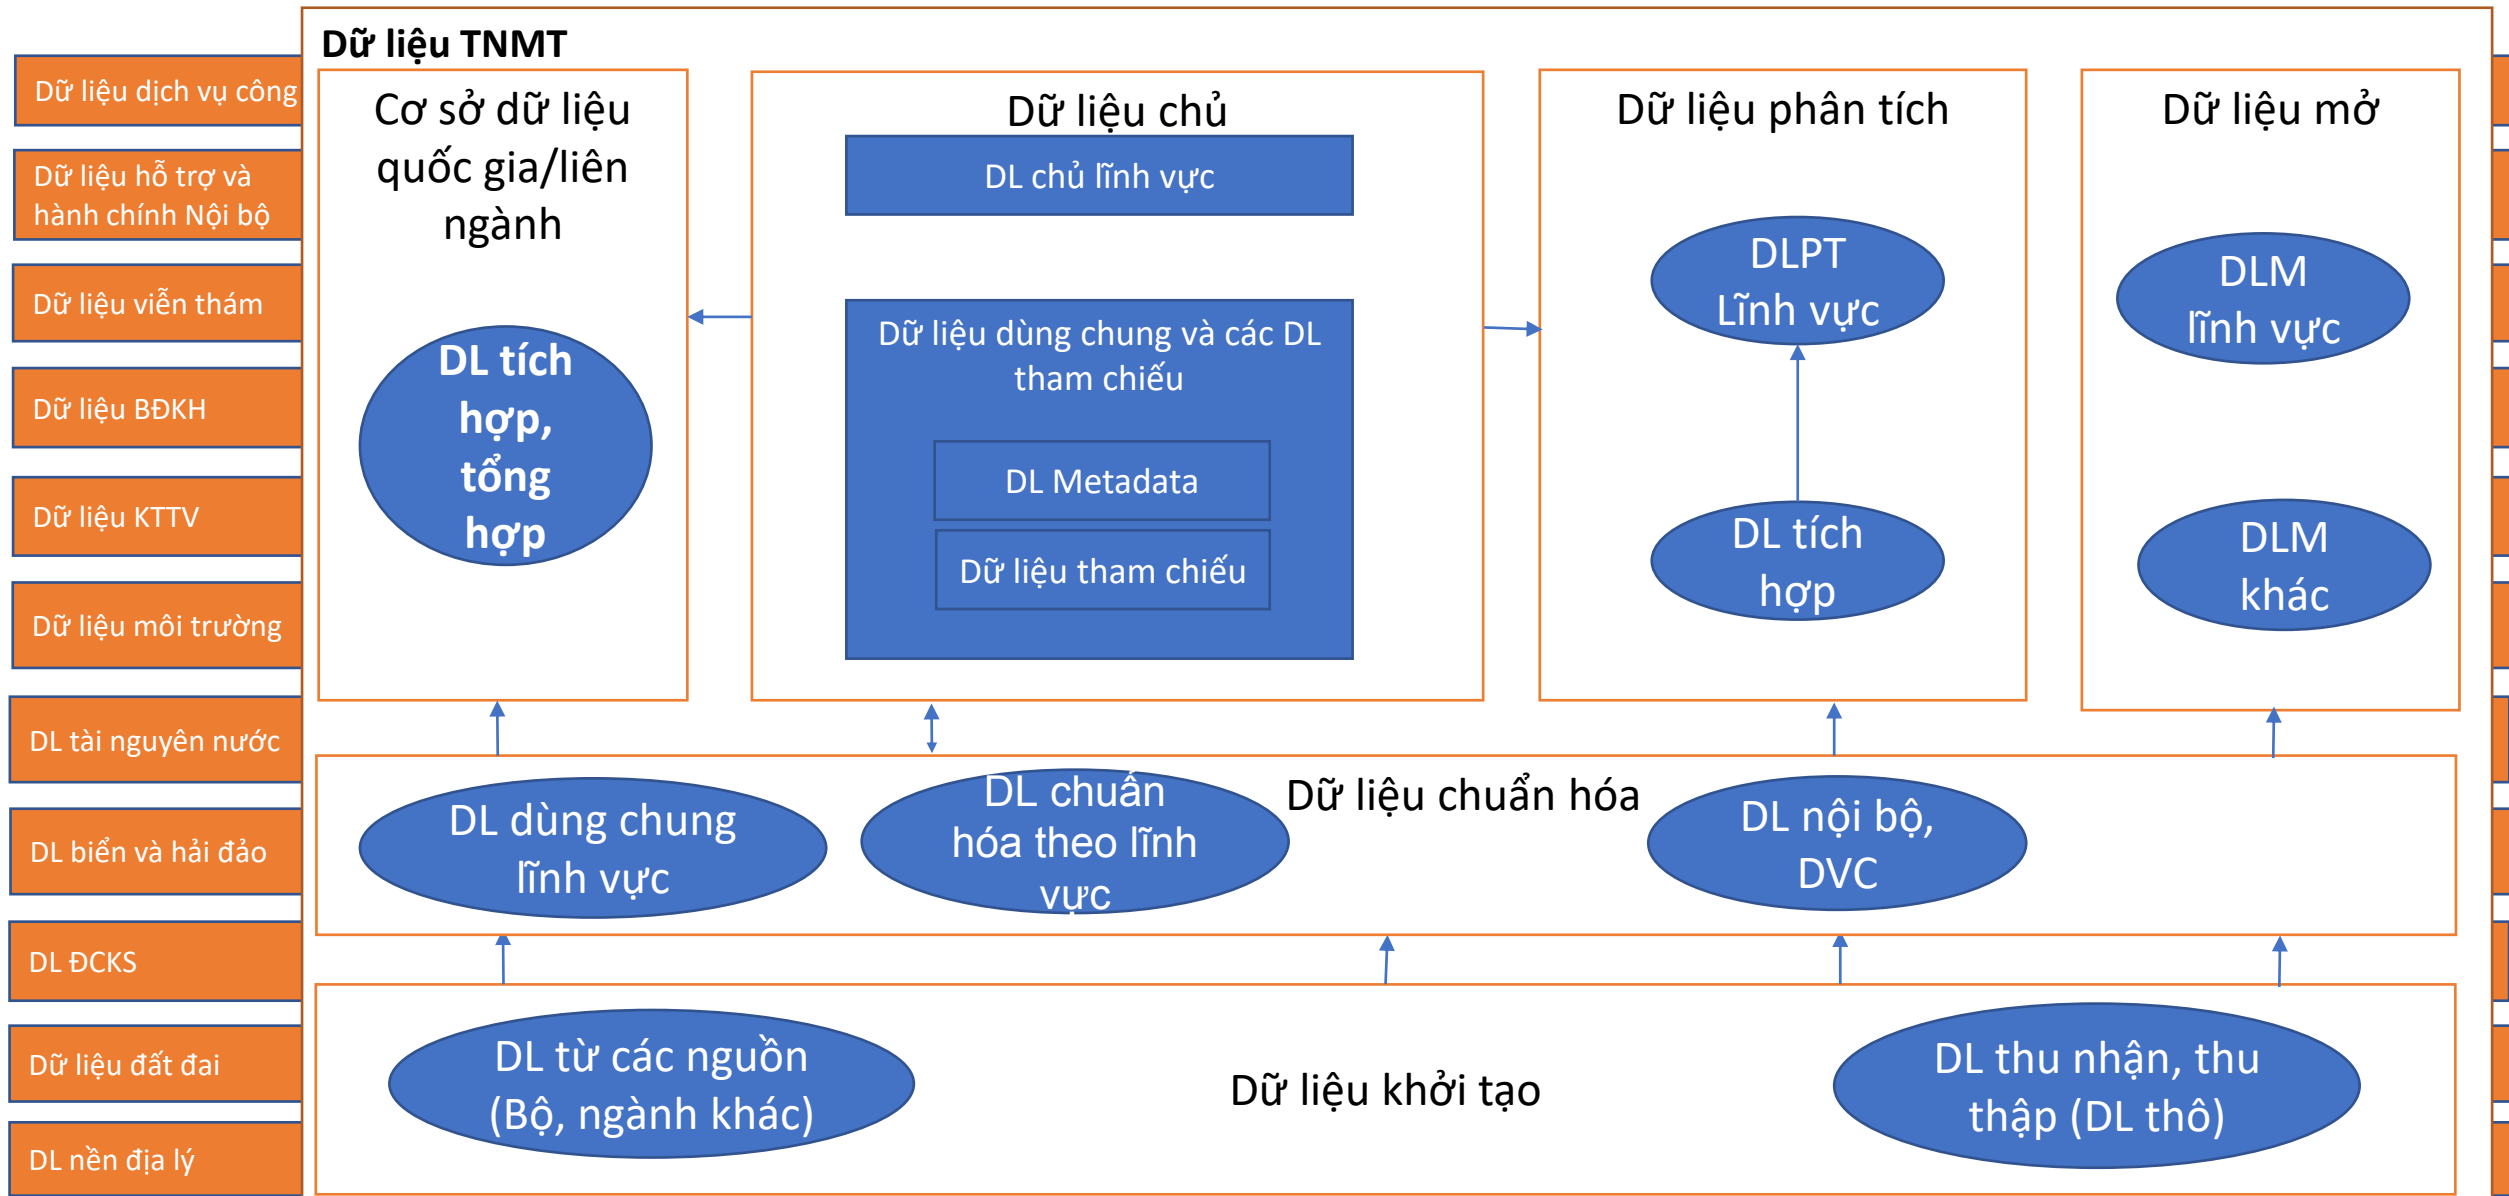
Dữ liệu dịch vụ công

Dữ liệu hỗ trợ và hành chính Nội bộ

Dữ liệu viễn thám

Dữ liệu BĐKH

Dữ liệu KTTV

Dữ liệu môi trường

DL tài nguyên nước

DL biển và hải đảo

DL ĐCKS

Dữ liệu đất đai

DL nền địa lý

Dữ liệu TNMT

Cơ sở dữ liệu quốc gia/liên ngành

DL tích hợp, tổng hợp

Dữ liệu chủ

DL chủ lĩnh vực

Dữ liệu dùng chung và các DL tham chiếu

DL Metadata

Dữ liệu tham chiếu

Dữ liệu phân tích

DLPT Lĩnh vực

DL tích hợp

Dữ liệu mở

DLM lĩnh vực

DLM khác

Dữ liệu chuẩn hóa

DL dùng chung lĩnh vực

DL chuẩn hóa theo lĩnh vực

DL nội bộ, DVC

Dữ liệu khởi tạo

DL từ các nguồn (Bộ, ngành khác)

DL thu nhận, thu thập (DL thô)